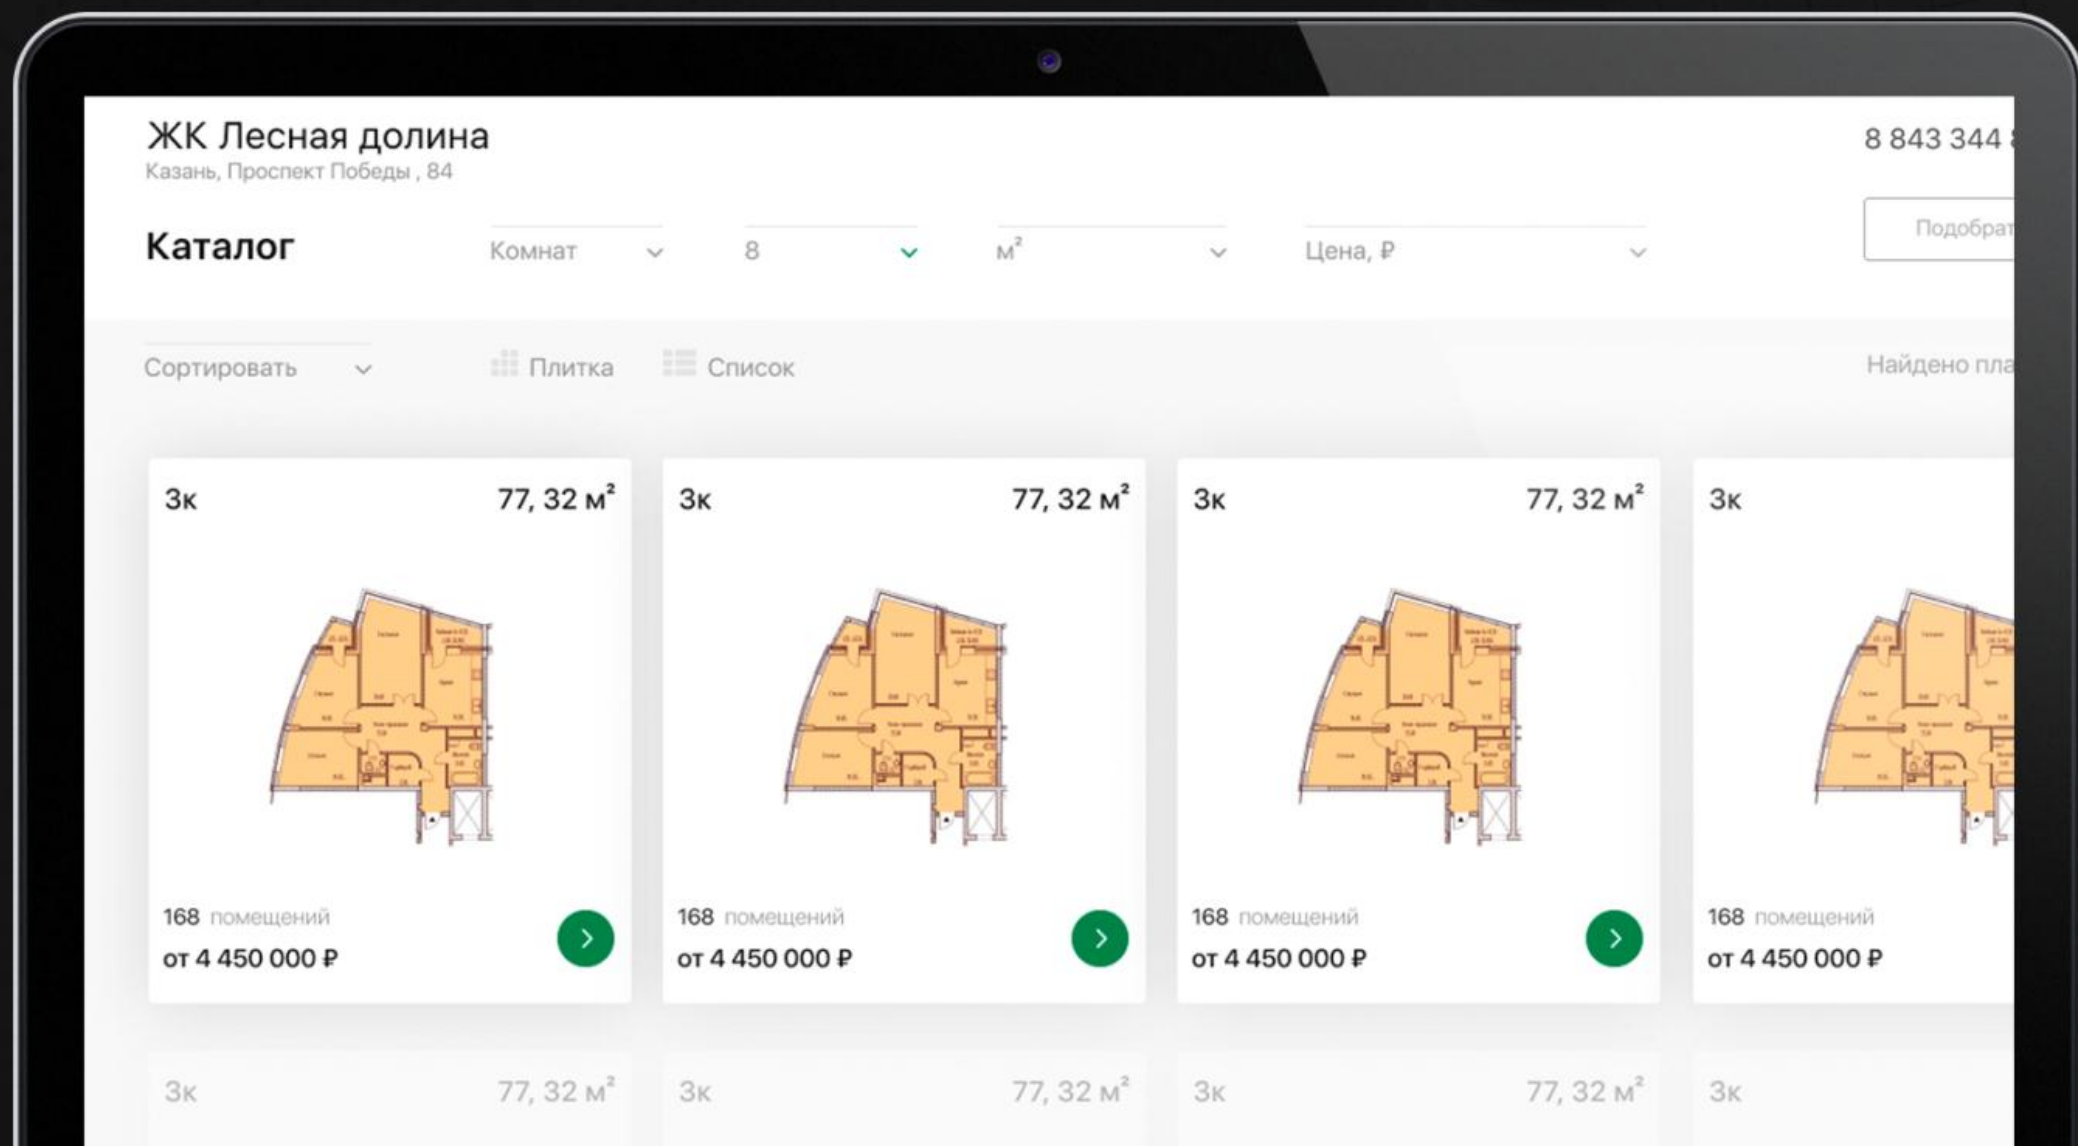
ЖК Лесная долина
Казань, Проспект Победы , 84

8 843 344 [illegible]

Каталог

Комнат

8

$м^2$

Цена, ₽

Подобрат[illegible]

Сортировать

Плитка

Список

Найдено пла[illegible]

3к

77, 32 $м^2$

168 помещений

от 4 450 000 ₽

3к

77, 32 $м^2$

168 помещений

от 4 450 000 ₽

3к

77, 32 $м^2$

168 помещений

от 4 450 000 ₽

3к

168 помещений

от 4 450 000 ₽

3к

77, 32 $м^2$

3к

77, 32 $м^2$

3к

77, 32 $м^2$

3к